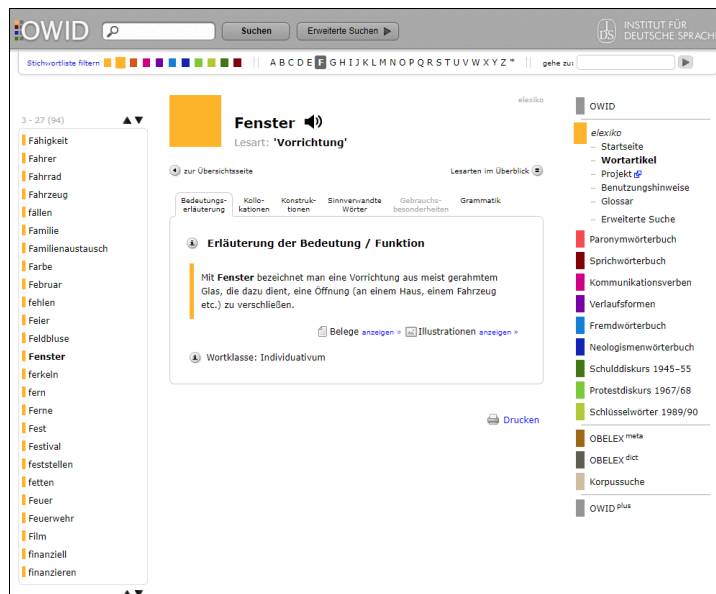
OWID

Suchen

Erweiterte Suchen

INSTITUT FÜR DEUTSCHE SPRACHE

Stichwortliste filtern

A B C D E F G H I J K L M N O P Q R S T U V W X Y Z

gehe zu:

3 - 27 (94)

Fähigkeit
Fahrer
Fahrrad
Fahrzeug
fällen
Familie
Familienaustausch
Farbe
Februar
fehlen
Feier
Feldbluse
Fenster
ferkeln
fern
Ferne
Fest
Festival
feststellen
fetten
Feuer
Feuerwehr
Film
finanziell
finanzieren

elexiko

Fenster

Lesart: 'Vorrichtung'

zur Übersichtsseite

Lesarten im Überblick

| Bedeutungserläuterung | Kollokationen | Konstruktionen | Sinnverwandte Wörter | Gebrauchsbesonderheiten | Grammatik |
|---|---|---|---|---|---|

Erläuterung der Bedeutung / Funktion

Mit Fenster bezeichnet man eine Vorrichtung aus meist gerahmtem Glas, die dazu dient, eine Öffnung (an einem Haus, einem Fahrzeug etc.) zu verschließen.

Belege anzeigen » Illustrationen anzeigen »

Wortklasse: Individuativum

Drucken

OWID

elexiko
– Startseite
– Wortartikel
– Projekt
– Benutzungshinweise
– Glossar
– Erweiterte Suche

Paronymwörterbuch
Sprichwörterbuch
Kommunikationsverben
Verlaufsformen
Fremdwörterbuch
Neologismenwörterbuch
Schulddiskurs 1945–55
Protestdiskurs 1967/68
Schlüsselwörter 1989/90

OBELEX$^{meta}$
OBELEX$^{dict}$
Korpussuche

OWID$^{plus}$